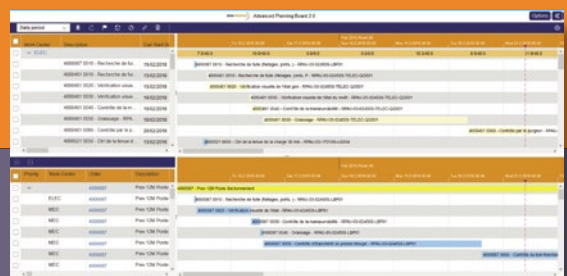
Advanced Planning Board 2.0

Options

Date period

Work Center | Description | Start Date

ELEC

4000007 0010 - Recherche de fu... | 15/02/2016
4000007 0010 - Recherche de fu... | 15/02/2016
4000001 0020 - Vérification visue... | 15/02/2016
4000001 0020 - Vérification visue... | 15/02/2016
4000001 0030 - Contrôle de la m... | 16/02/2016
4000001 0030 - Graissage - RPA... | 16/02/2016
4000001 0040 - Contrôle par le p... | 20/02/2016
4000001 0050 - Ctrl de la tenue d... | 22/02/2016

4000007 0010 - Recherche de fuite (fixtage, joints...) - RPAU-05-024005-LBP01

4000007 0010 - Recherche de fuite (fixtage, joints, ...) - RPAU-05-024005-LBP01

4000001 0020 - Vérification visuelle de l'état gen - RPAU-05-024005-TELEC-Q2001

4000001 0030 - Contrôle de la manoeuvrabilité - RPAU-05-024005-TELEC-Q2001

4000001 0030 - Graissage - RPAU-05-024005-Q2001

4000001 0040 - Contrôle par le purgeur - RPAU-

4000001 0050 - Ctrl de la tenue de la charge de ma - RPAU-05-0

Priority | Work Center | Order | Description

ELEC | 4000007 | Pose 12M Poste
MEC | 4000007 | Pose 12M Poste
MEC | 4000007 | Pose 12M Poste
MEC | 4000007 | Pose 12M Poste
MEC | 4000007 | Pose 12M Poste
MEC | 4000007 | Pose 12M Poste
MEC | 4000007 | Pose 12M Poste

4000007 - Pose 12M Poste Sectionnement

4000007 0010 - Recherche de fuite (fixtage, joints...) - RPAU-05-024005-LBP01

4000007 0020 - Vérification visuelle de l'état - RPAU-05-024005-LBP01

4000007 0030 - Contrôle de la manoeuvrabilité - RPAU-05-024005-LBP01

4000007 0040 - Graissage - RPAU-05-024005-LBP01

4000007 0050 - Contrôle d'étanchéité en position bloquée - RPAU-05-024005-LBP01

4000007 0060 - Contrôle du bon fonctionnement